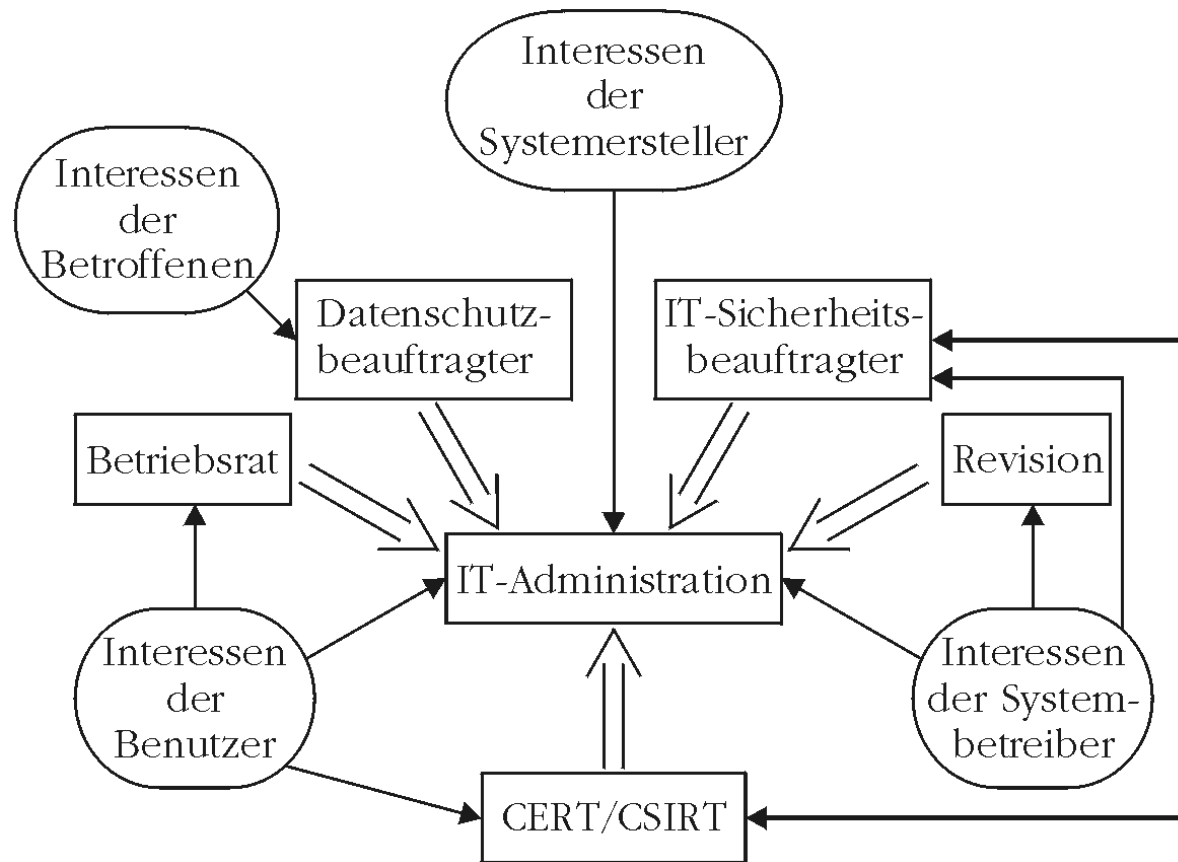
Interessen der Systemersteller

Interessen der Betroffenen

Datenschutzbeauftragter

IT-Sicherheitsbeauftragter

Betriebsrat

Revision

IT-Administration

Interessen der Benutzer

Interessen der Systembetreiber

CERT/CSIRT